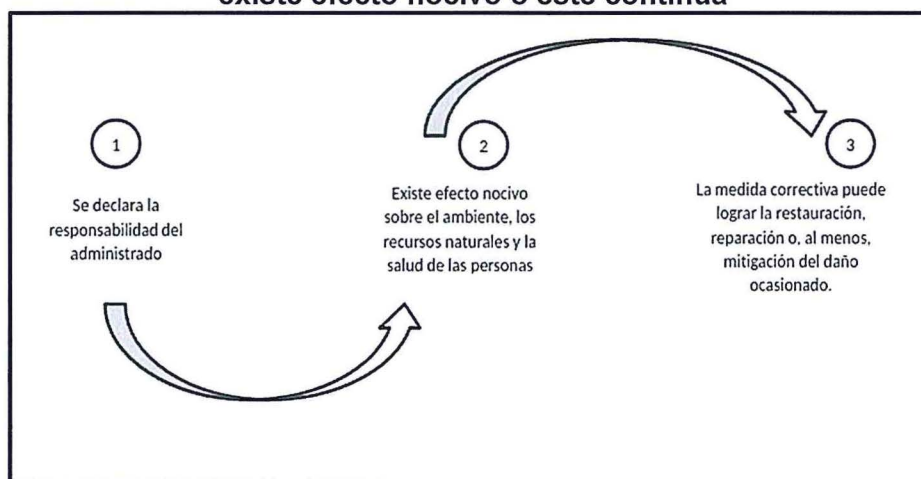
existe efecto nocivo o este continúa

1

Se declara la responsabilidad del administrado

2

Existe efecto nocivo sobre el ambiente, los recursos naturales y la salud de las personas

3

La medida correctiva puede lograr la restauración, reparación o, al menos, mitigación del daño ocasionado.